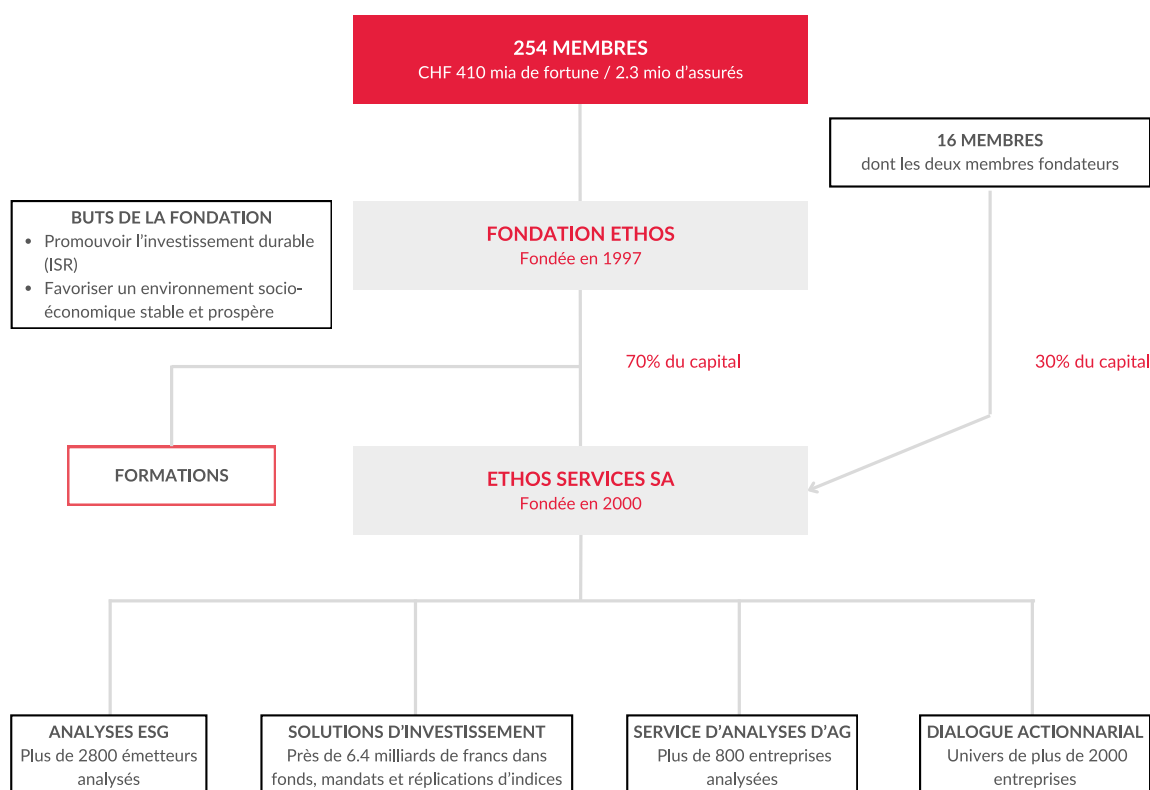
254 MEMBRES
CHF 410 mia de fortune / 2.3 mio d'assurés

16 MEMBRES
dont les deux membres fondateurs

BUTS DE LA FONDATION
• Promouvoir l'investissement durable (ISR)
• Favoriser un environnement socio-économique stable et prospère

FONDATION ETHOS
Fondée en 1997

70% du capital

30% du capital

FORMATIONS

ETHOS SERVICES SA
Fondée en 2000

ANALYSES ESG
Plus de 2800 émetteurs analysés

SOLUTIONS D'INVESTISSEMENT
Près de 6.4 milliards de francs dans fonds, mandats et réplications d'indices

SERVICE D'ANALYSES D'AG
Plus de 800 entreprises analysées

DIALOGUE ACTIONNARIAL
Univers de plus de 2000 entreprises